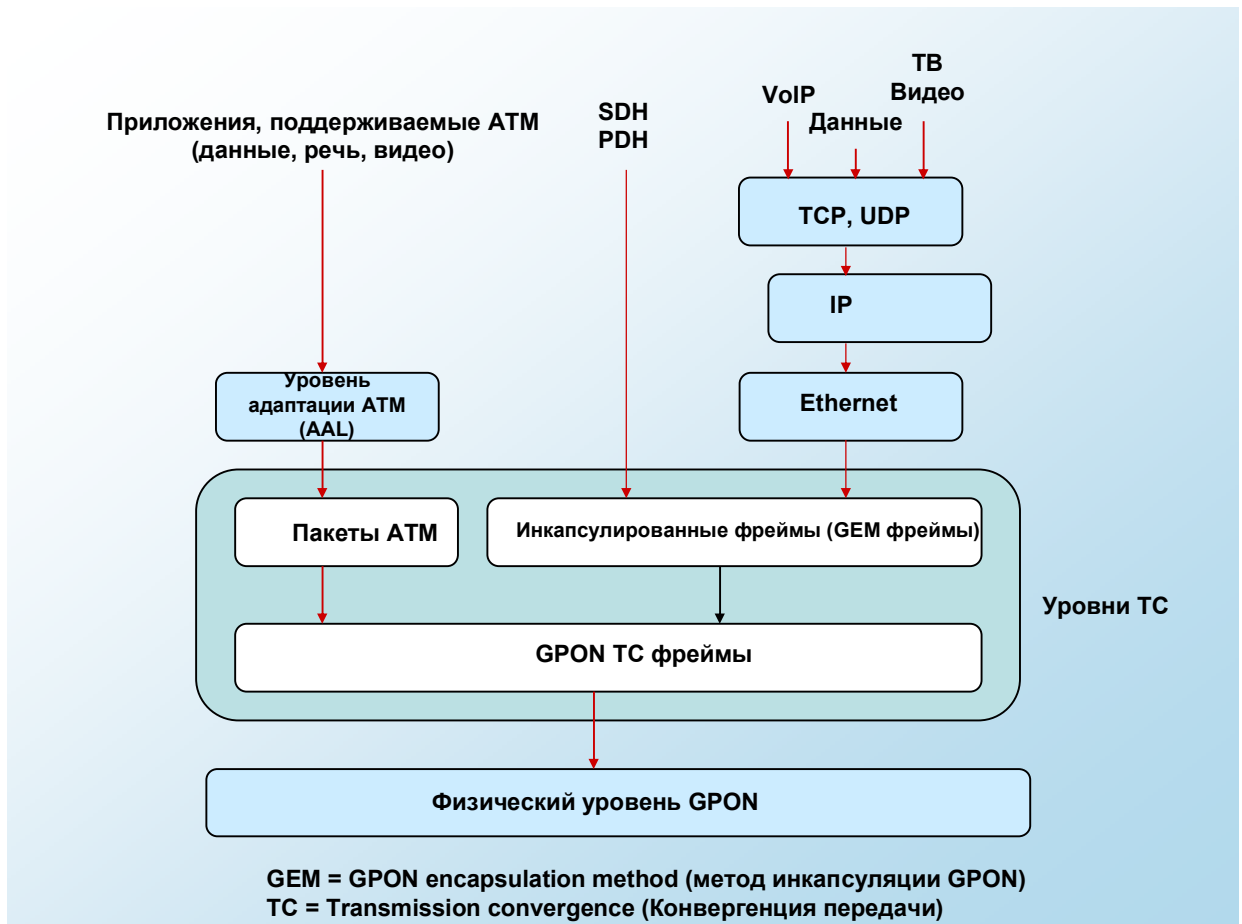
Приложения, поддерживаемые ATM (данные, речь, видео)

SDH
PDH

TB
Видео

VoIP

Данные

TCP, UDP

IP

Уровень адаптации ATM (AAL)

Ethernet

Пакеты ATM

Инкапсулированные фреймы (GEM фреймы)

Уровни TC

GPON TC фреймы

Физический уровень GPON

GEM = GPON encapsulation method (метод инкапсуляции GPON)
TC = Transmission convergence (Конвергенция передачи)